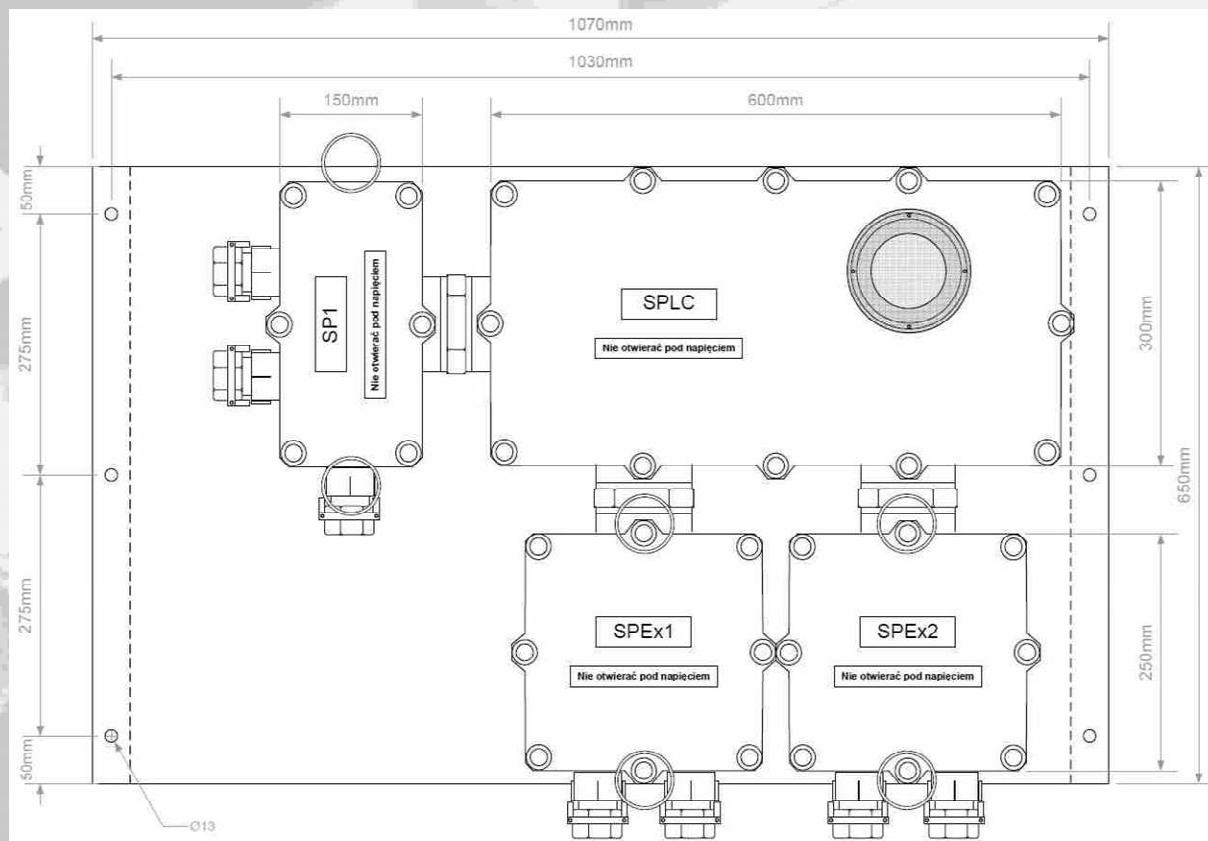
1070mm

1030mm

150mm

600mm

50mm

275mm

275mm

50mm

SP1

Nie otwierać pod napięciem

SPLC

Nie otwierać pod napięciem

300mm

650mm

250mm

SPEx1

Nie otwierać pod napięciem

SPEx2

Nie otwierać pod napięciem

Ø13